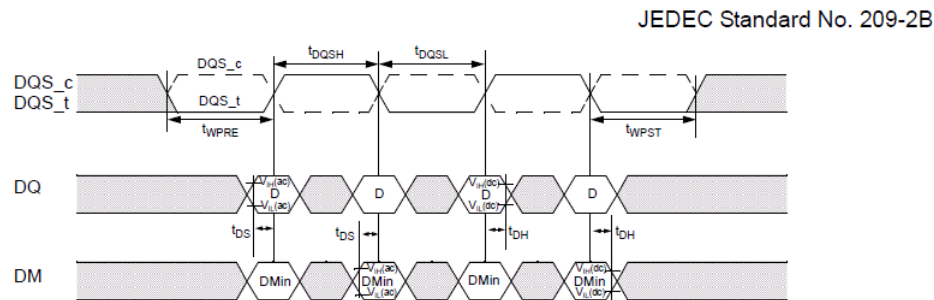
JEDEC Standard No. 209-2B

DQS_c
DQS_t
DQS_c
DQS_t
$t_{DQSH}$
$t_{DQSL}$
$t_{WPRE}$
$t_{WPST}$

DQ
$V_{IH}(ac)$
D
$V_{IL}(ac)$
D
$V_{IH}(dc)$
D
$V_{IL}(dc)$
D
$t_{DS}$
$t_{DS}$
$t_{DH}$
$t_{DH}$

DM
DMin
$V_{IH}(ac)$
DMin
$V_{IL}(ac)$
DMin
$V_{IH}(dc)$
DMin
$V_{IL}(dc)$